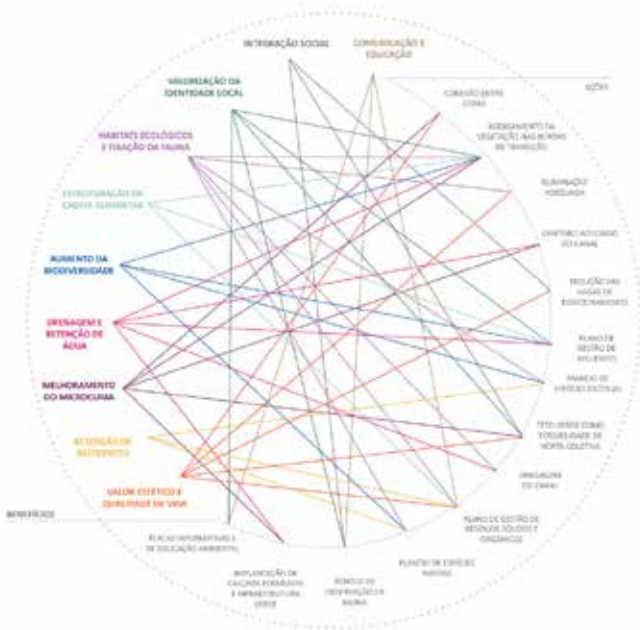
INTEGRAÇÃO SOCIAL

COMUNICAÇÃO E EDUCAÇÃO

AÇÕES

VALORIZAÇÃO DA IDENTIDADE LOCAL

CONEXÃO ENTRE COMAS

ADENSAMENTO DA VEGETAÇÃO NAS BORDAS DE TRANSIÇÃO

HABITATS ECOLÓGICOS E FIXAÇÃO DA FAUNA

ESTRUTURAÇÃO DA CADEIA ALIMENTAR

ILUMINAÇÃO FORÇADA

CONTORNO AO LONGO DO CANAL

AUMENTO DA BIODIVERSIDADE

REDUÇÃO DAS VAGAS DE ESTACIONAMENTO

DRENAGEM E RETENÇÃO DE ÁGUA

PLANO DE GESTÃO DE RESÍDUOS

PLANTIO DE ESPÉCIES NATIVAS

MELHORAMENTO DO MICROCLIMA

TETO VERDE COMO POSSIBILIDADE DE HORTA COLETIVA

ATENUAÇÃO DE RUÍDOS

DRENAGEM DO CANAL

VALOR ESTÉTICO E QUALIDADE DE VIDA

BENEFÍCIOS

PLANO DE GESTÃO DE RESÍDUOS SÓLIDOS E ORGÂNICOS

PLACAS INFORMATIVAS E DE EDUCAÇÃO AMBIENTAL

PLANTIO DE ESPÉCIES NATIVAS

IMPLANTAÇÃO DE CALÇADA PERMEÁVEL E INFRAESTRUTURA VERDE

PONTOS DE OBSERVAÇÃO DA FAUNA